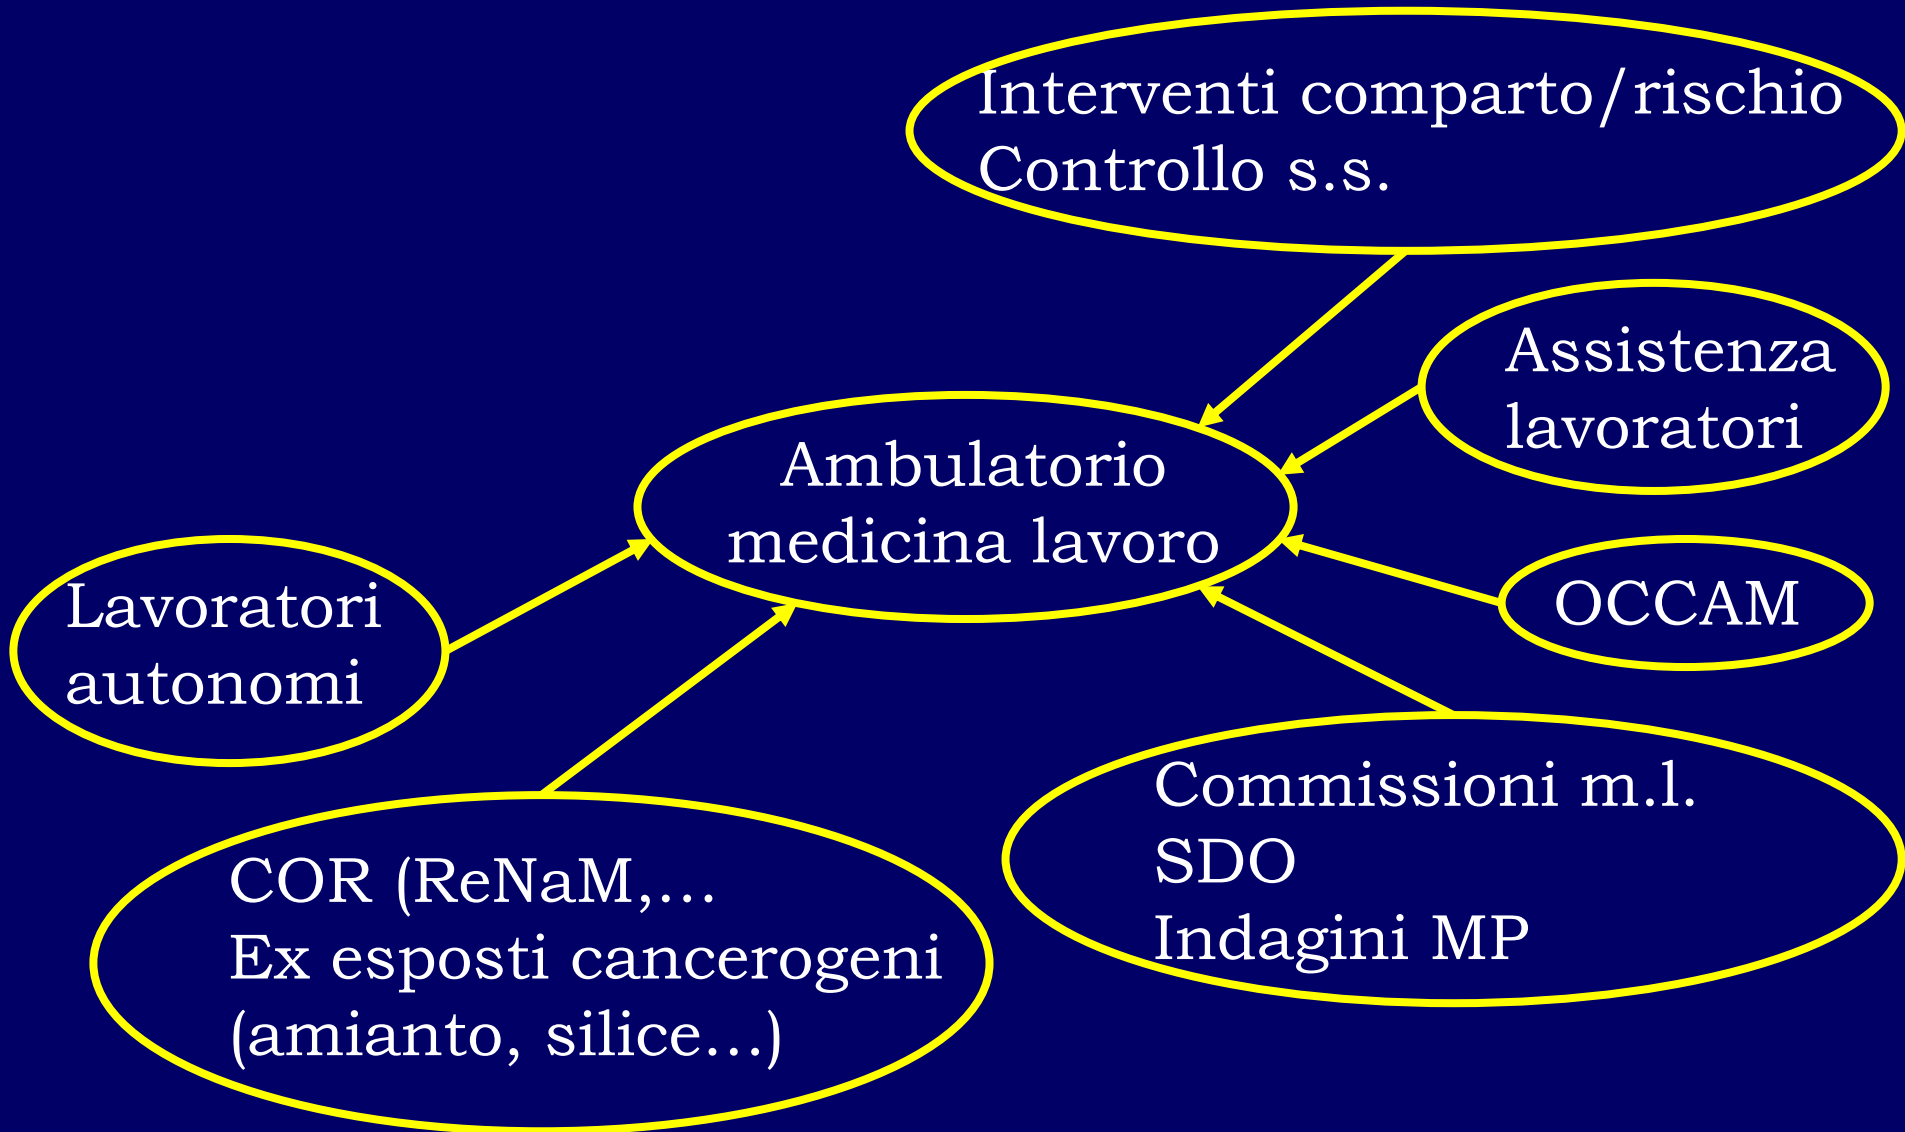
Interventi comparto/rischio
Controllo s.s.

Assistenza
lavoratori

Ambulatorio
medicina lavoro

OCCAM

Lavoratori
autonomi

Commissioni m.l.
SDO
Indagini MP

COR (ReNaM,…
Ex esposti cancerogeni
(amianto, silice…)